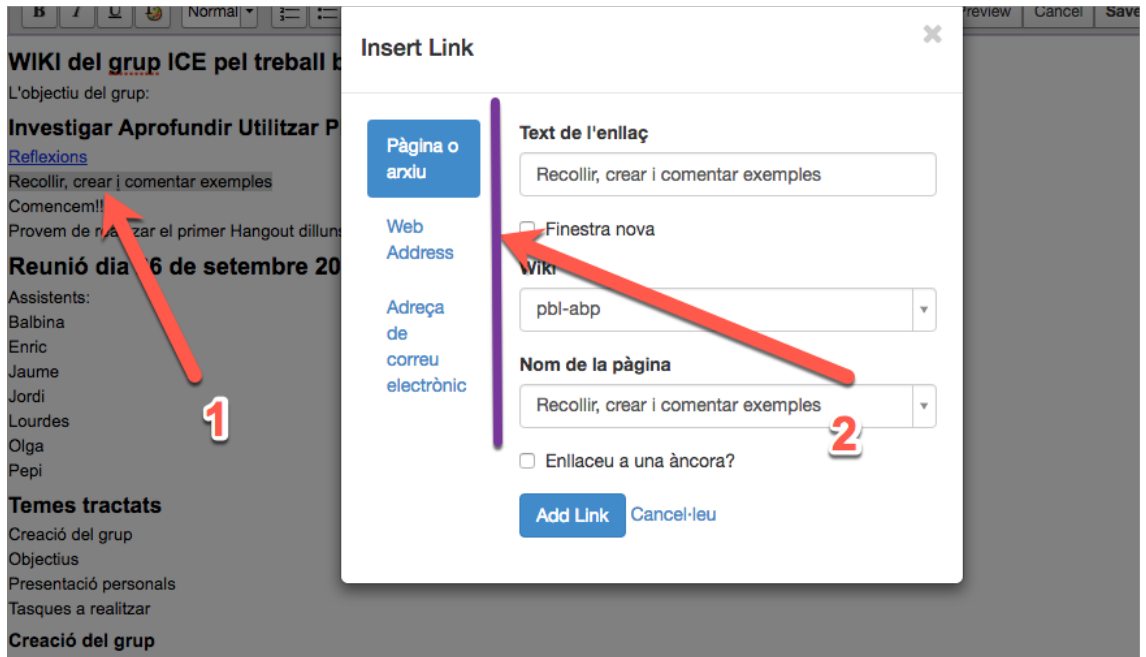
B I U Normal Preview Cancel Save

WIKI del grup ICE pel treball b

L'objectiu del grup:

Investigar Aprofundir Utilitzar P

Reflexions

Recollir, crear i comentar exemples

Comencem!!

Provem de r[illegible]zar el primer Hangout dilluns

Reunió dia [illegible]6 de setembre 20

Assistents:

Balbina

Enric

Jaume

Jordi

Lourdes

Olga

Pepi

Temes tractats

Creació del grup

Objectius

Presentació personals

Tasques a realitzar

Creació del grup

Insert Link

×

Pàgina o arxiu

Web Address

Adreça de correu electrònic

Text de l'enllaç

Recollir, crear i comentar exemples

Finestra nova

Wiki

pbl-abp

Nom de la pàgina

Recollir, crear i comentar exemples

Enllaceu a una àncora?

Add Link Cancel·leu

1

2